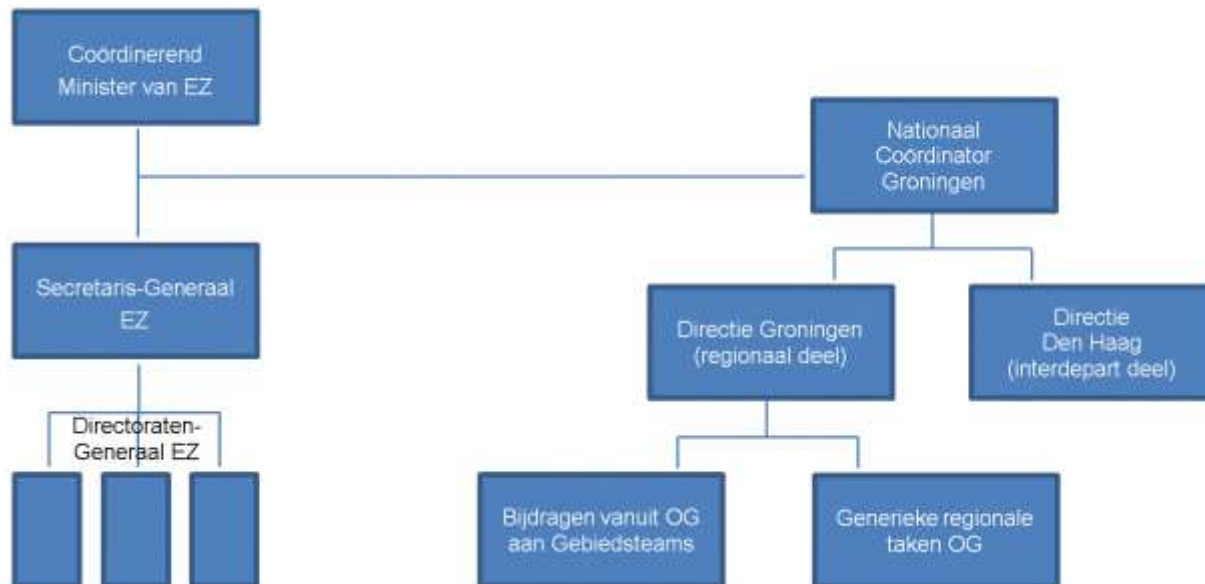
Coördinerend Minister van EZ

Nationaal Coördinator Groningen

Secretaris-Generaal EZ

Directie Groningen (regionaal deel)

Directie Den Haag (interdepart deel)

Directoraten-Generaal EZ

Bijdragen vanuit OG aan Gebiedsteams

Generieke regionale taken OG